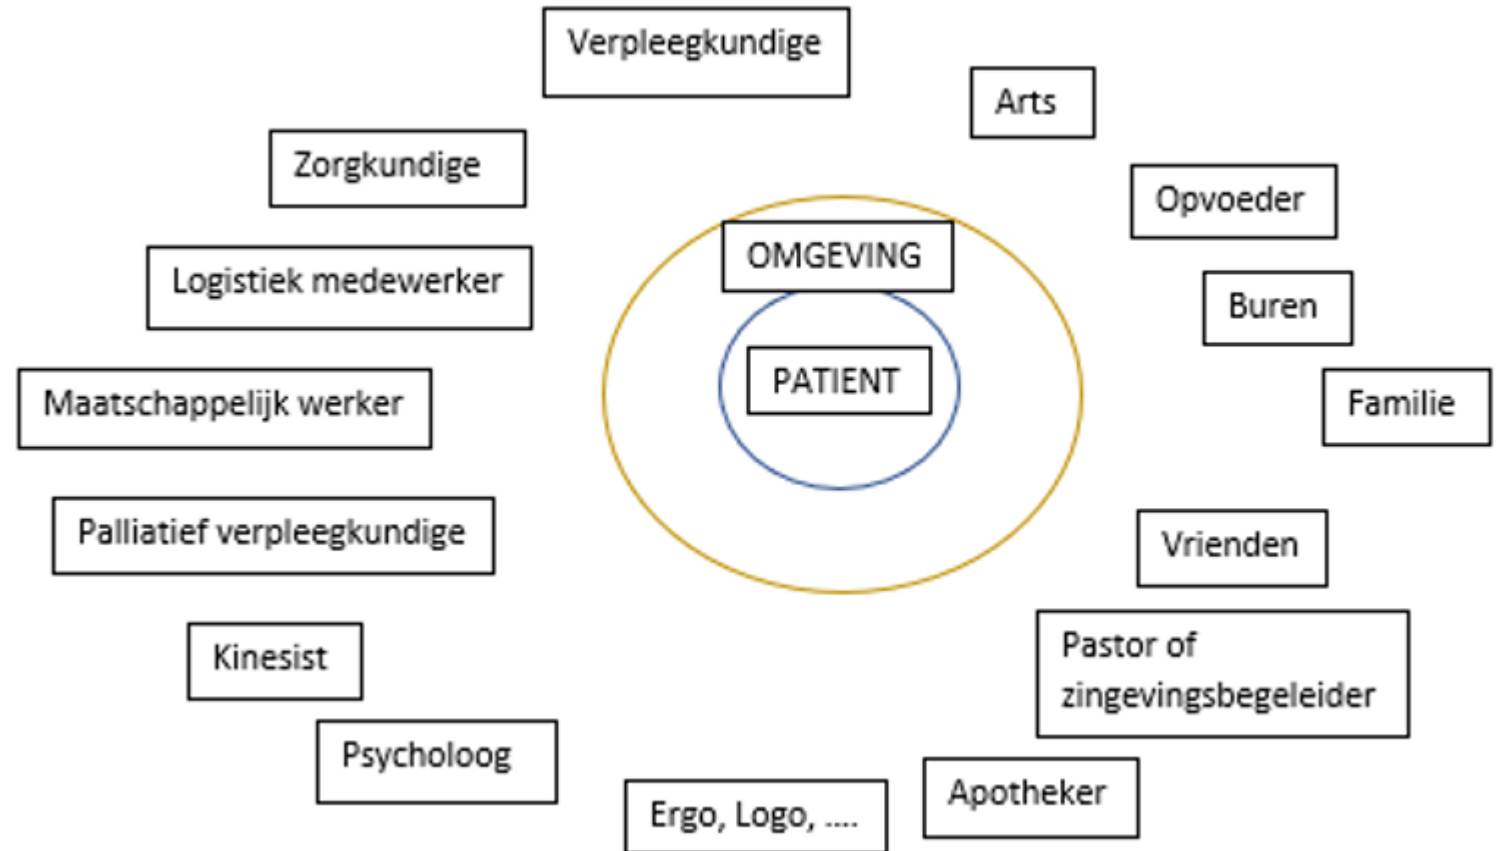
Verpleegkundige

Arts

Zorgkundige

Opvoeder

OMGEVING

Logistiek medewerker

Buren

PATIENT

Maatschappelijk werker

Familie

Palliatief verpleegkundige

Vrienden

Kinesist

Pastor of zingevingsbegeleider

Psycholoog

Ergo, Logo, ....

Apotheker